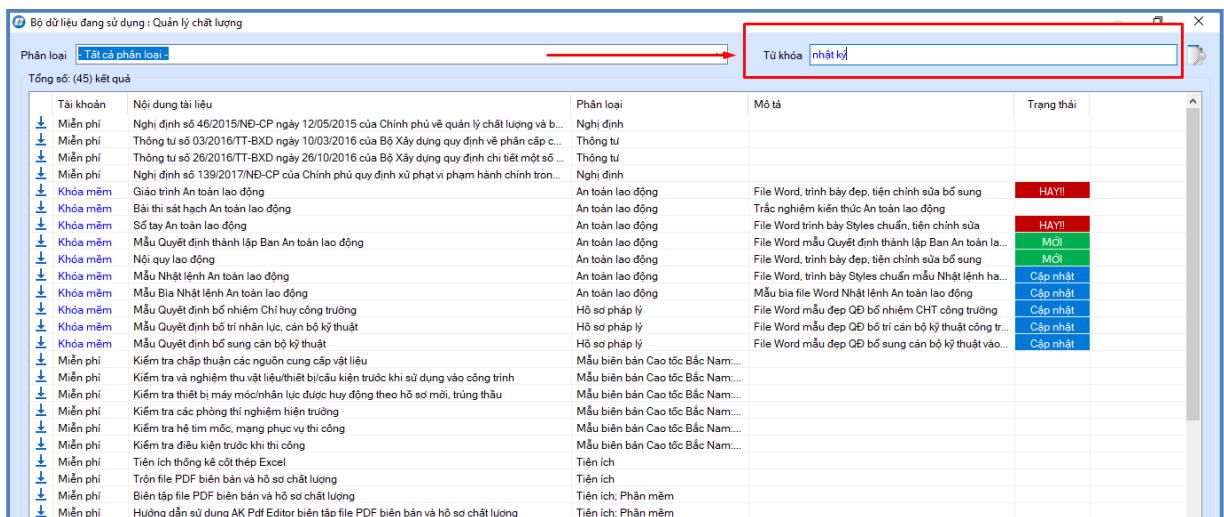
Bộ dữ liệu đang sử dụng : Quản lý chất lượng

Phân loại - Tất cả phân loại -

Từ khóa nhật ký

Tổng số: (45) kết quả

| Tài khoản | Nội dung tài liệu | Phân loại | Mô tả | Trạng thái |
|---|---|---|---|---|
| Miễn phí | Nghị định số 46/2015/NĐ-CP ngày 12/05/2015 của Chính phủ về quản lý chất lượng và b... | Nghị định | | |
| Miễn phí | Thông tư số 03/2016/TT-BXD ngày 10/03/2016 của Bộ Xây dựng quy định về phân cấp c... | Thông tư | | |
| Miễn phí | Thông tư số 26/2016/TT-BXD ngày 26/10/2016 của Bộ Xây dựng quy định chi tiết một số ... | Thông tư | | |
| Miễn phí | Nghị định số 139/2017/NĐ-CP của Chính phủ quy định xử phạt vi phạm hành chính tron... | Nghị định | | |
| Khóa mềm | Giáo trình An toàn lao động | An toàn lao động | File Word, trình bày đẹp, tiện chỉnh sửa bổ sung | HAY!! |
| Khóa mềm | Bài thi sát hạch An toàn lao động | An toàn lao động | Trắc nghiệm kiến thức An toàn lao động | |
| Khóa mềm | Sổ tay An toàn lao động | An toàn lao động | File Word trình bày Styles chuẩn, tiện chỉnh sửa | HAY!! |
| Khóa mềm | Mẫu Quyết định thành lập Ban An toàn lao động | An toàn lao động | File Word mẫu Quyết định thành lập Ban An toàn la... | MỚI |
| Khóa mềm | Nội quy lao động | An toàn lao động | File Word, trình bày đẹp, tiện chỉnh sửa bổ sung | MỚI |
| Khóa mềm | Mẫu Nhật lệnh An toàn lao động | An toàn lao động | File Word, trình bày Styles chuẩn mẫu Nhật lệnh ha... | Cập nhật |
| Khóa mềm | Mẫu Bìa Nhật lệnh An toàn lao động | An toàn lao động | Mẫu bìa file Word Nhật lệnh An toàn lao động | Cập nhật |
| Khóa mềm | Mẫu Quyết định bổ nhiệm Chỉ huy công trường | Hồ sơ pháp lý | File Word mẫu đẹp QĐ bổ nhiệm CHT công trường | Cập nhật |
| Khóa mềm | Mẫu Quyết định bố trí nhân lực, cán bộ kỹ thuật | Hồ sơ pháp lý | File Word mẫu đẹp QĐ bố trí cán bộ kỹ thuật công tr... | Cập nhật |
| Khóa mềm | Mẫu Quyết định bổ sung cán bộ kỹ thuật | Hồ sơ pháp lý | File Word mẫu đẹp QĐ bổ sung cán bộ kỹ thuật vào... | Cập nhật |
| Miễn phí | Kiểm tra chấp thuận các nguồn cung cấp vật liệu | Mẫu biên bản Cao tốc Bắc Nam:... | | |
| Miễn phí | Kiểm tra và nghiệm thu vật liệu/thiết bị/cấu kiện trước khi sử dụng vào công trình | Mẫu biên bản Cao tốc Bắc Nam:... | | |
| Miễn phí | Kiểm tra thiết bị máy móc/nhân lực được huy động theo hồ sơ mời, trúng thầu | Mẫu biên bản Cao tốc Bắc Nam:... | | |
| Miễn phí | Kiểm tra các phòng thí nghiệm hiện trường | Mẫu biên bản Cao tốc Bắc Nam:... | | |
| Miễn phí | Kiểm tra hệ tim mốc, mạng phục vụ thi công | Mẫu biên bản Cao tốc Bắc Nam:... | | |
| Miễn phí | Kiểm tra điều kiện trước khi thi công | Mẫu biên bản Cao tốc Bắc Nam:... | | |
| Miễn phí | Tiện ích thống kê cốt thép Excel | Tiện ích | | |
| Miễn phí | Trộn file PDF biên bản và hồ sơ chất lượng | Tiện ích | | |
| Miễn phí | Biên tập file PDF biên bản và hồ sơ chất lượng | Tiện ích; Phần mềm | | |
| Miễn phí | Hướng dẫn sử dụng AK Pdf Editor biên tập file PDF biên bản và hồ sơ chất lượng | Tiện ích; Phần mềm | | |